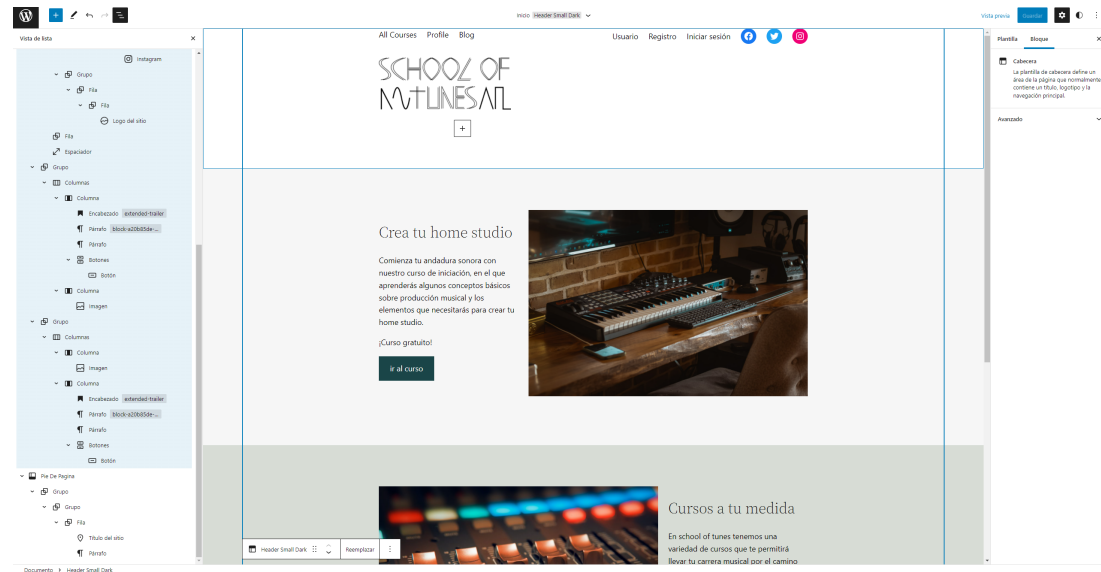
Inicio Header Small Dark

Vista previa Guardar

Vista de lista

Instagram
Grupo
Fila
Fila
Logo del sitio
Fila
Espaciador
Grupo
Columnas
Columna
Encabezado extended-trailer
Párrafo block-a20b85de-...
Párrafo
Botones
Botón
Columna
Imagen
Grupo
Columnas
Columna
Imagen
Columna
Encabezado extended-trailer
Párrafo block-a20b85de-...
Párrafo
Botones
Botón
Pie De Pagina
Grupo
Grupo
Fila
Título del sitio
Párrafo

All Courses Profile Blog

Usuario Registro Iniciar sesión

SCHOOL OF TUNES

Crea tu home studio

Comienza tu andadura sonora con nuestro curso de iniciación, en el que aprenderás algunos conceptos básicos sobre producción musical y los elementos que necesitarás para crear tu home studio.

¡Curso gratuito!

ir al curso

Cursos a tu medida

En school of tunes tenemos una variedad de cursos que te permitirá llevar tu carrera musical por el camino

Header Small Dark Reemplazar

Plantilla Bloque

Cabecera

La plantilla de cabecera define un área de la página que normalmente contiene un título, logotipo y la navegación principal.

Avanzado

Documento Header Small Dark